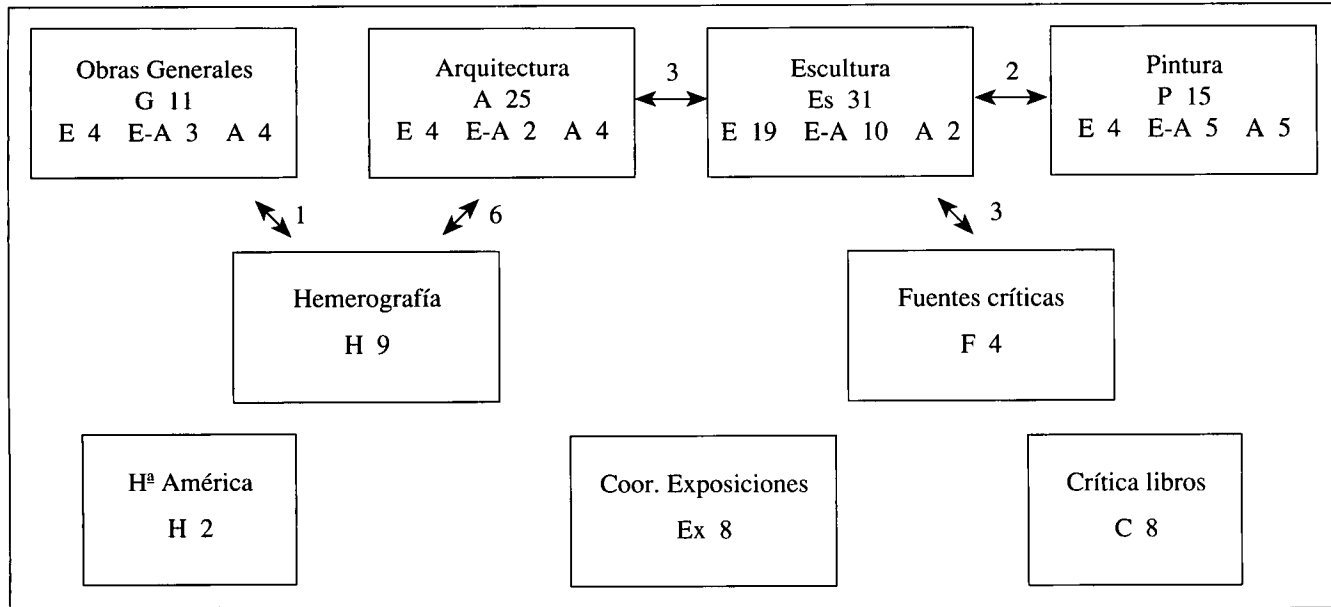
Obras Generales
G 11
E 4 E-A 3 A 4

Arquitectura
A 25
E 4 E-A 2 A 4

3

Escultura
Es 31
E 19 E-A 10 A 2

2

Pintura
P 15
E 4 E-A 5 A 5

1

6

3

Hemerografía
H 9

Fuentes críticas
F 4

Hª América
H 2

Coor. Exposiciones
Ex 8

Crítica libros
C 8